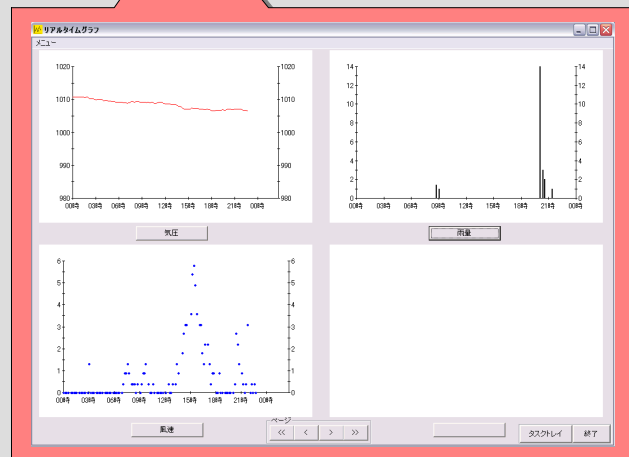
リアルタイムグラフ
メニュー

1020 1010 1000 990 980
1020 1010 1000 990 980
00時 03時 06時 09時 12時 15時 18時 21時 00時

気圧

14 12 10 8 6 4 2 0
14 12 10 8 6 4 2 0
00時 03時 06時 09時 12時 15時 18時 21時 00時

雨量

6 5 4 3 2 1 0
6 5 4 3 2 1 0
00時 03時 06時 09時 12時 15時 18時 21時 00時

風速

ページ
<< < > >>

タスクトレイ
終了